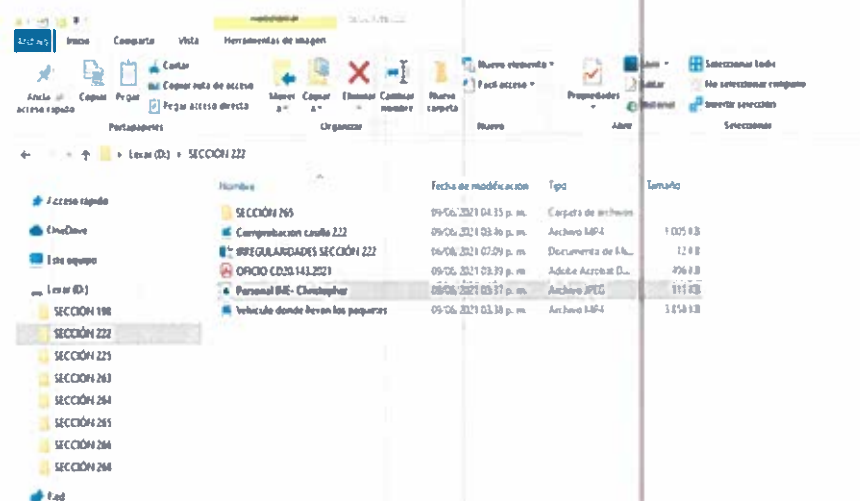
Archivo Inicio Compartir Vista Herramientas de imagen

Anclar al acceso rápido Copiar Pegar Cortar Copiar ruta de acceso Pegar acceso directo
Portapapeles

Mover a Copiar a Eliminar Cambiar nombre
Organizar

Nueva carpeta Nuevo elemento Fácil acceso
Nuevo

Propiedades Abrir Editar Historial
Abrir

Seleccionar todo No seleccionar ninguno Invertir selección
Seleccionar

Local (D:) › SECCIÓN 222

Acceso rápido
OneDrive
Este equipo
Local (D:)
SECCIÓN 198
SECCIÓN 222
SECCIÓN 225
SECCIÓN 263
SECCIÓN 264
SECCIÓN 265
SECCIÓN 266
SECCIÓN 268
Red

| Nombre | Fecha de modificación | Tipo | Tamaño |
|---|---|---|---|
| SECCIÓN 265 | 09/06/2021 04:35 p. m. | Carpeta de archivos | |
| Comprobacion casillo 222 | 09/06/2021 03:36 p. m. | Archivo MP4 | 1 005 KB |
| IRREGULARIDADES SECCIÓN 222 | 06/06/2021 07:09 p. m. | Documento de Mi... | 12 KB |
| OFICIO CD20.143.2021 | 09/06/2021 03:39 p. m. | Adobe Acrobat D... | 496 KB |
| Personal INE- Christopher | 09/06/2021 03:37 p. m. | Archivo JPEG | 111 KB |
| Vehiculo donde llevan los paquetes | 09/06/2021 03:38 p. m. | Archivo MP4 | 3 858 KB |